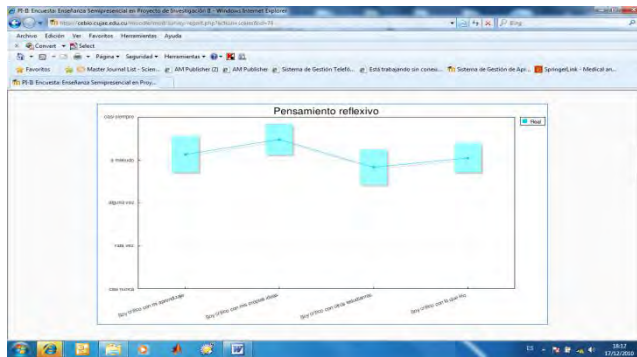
PI-B: Encuesta: Enseñanza Semipresencial en Proyecto de Investigación B - Windows Internet Explorer

http://cekio.cujae.edu.cu/moodle/mod/survey/report.php?action=course&id=74

Bing

Archivo Edición Ver Favoritos Herramientas Ayuda

Convert Select

Página Seguridad Herramientas

Favoritos Master Journal List - Scien... AM Publisher (2) AM Publisher Sistema de Gestión Telefó... Está trabajando sin conex... Sistema de Gestión de Apr... SpringerLink - Medical an...

PI-B: Encuesta: Enseñanza Semipresencial en Proy...

Pensamiento reflexivo

casi siempre

a menudo

alguna vez

rara vez

casi nunca

Soy crítico con mi aprendizaje

Soy crítico con mis propias ideas

Soy crítico con otros estudiantes

Soy crítico con lo que leo

Real

18:12
17/12/2010